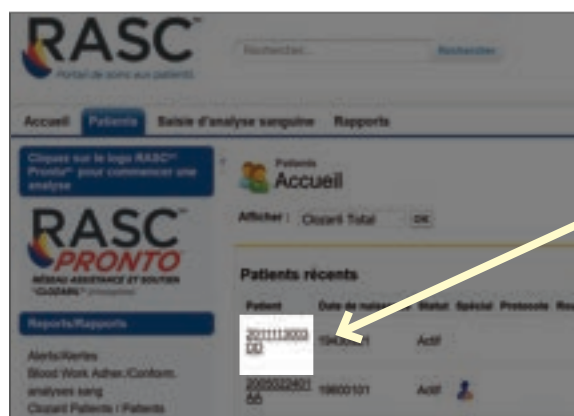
RASC™
Portail de soins aux patients

Rechercher...
Rechercher

Accueil
Patients
Saisie d'analyse sanguine
Rapports

Cliquez sur le logo RASC™ Pronto™ pour commencer une analyse

RASC™
PRONTO
RÉSEAU ASSISTANCE ET SOUTIEN "CLOZARIL"™ (clozapine)

Reports/Rapports

Alerts/Alertes
Blood Work Adher./Conform. analyses sang
Clozaril Patients / Patients

Patients
Accueil

Afficher : Clozaril Total OK

Patients récents

| Patient | Date de naissance | Statut | Spécial | Protocole | Ro |
|---|---|---|---|---|---|
| 20111113003 DD | 194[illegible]01 | Actif | | | |
| 20050224601 AA | 19800101 | Actif | | | |